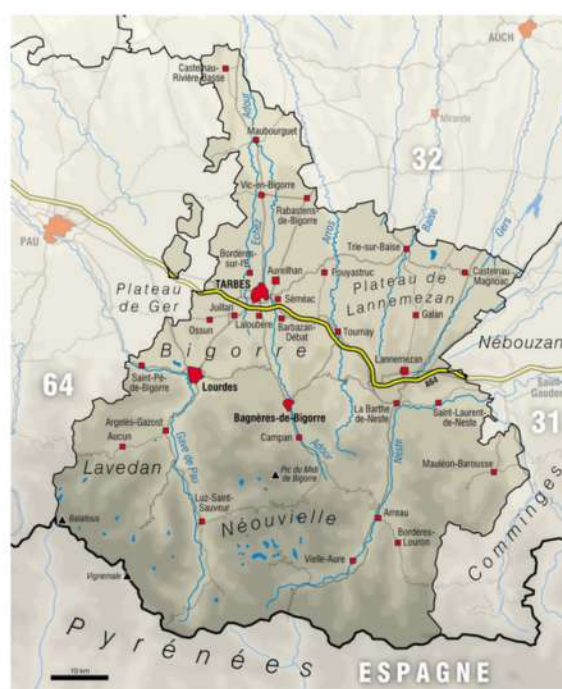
AUCH
Castelnau-Rivière-Basse
Adour
Maubourguet
Mirande
32
Vic-en-Bigorre
Rabastens-de-Bigorre
Baïse
Gers
PAU
Bordères-sur-l'É.
Aurelhan
Trie-sur-Baïse
Plateau de Ger
TARBES
Pouyastruc
Plateau de Lannemezan
Castelnau-Magnoac
Juillan
Séméac
Galan
Ossun
Laloubère
Barbazan-Debat
Tournay
Nébouzan
Bigorre
Lannemezan
64
Saint-Pé-de-Bigorre
Lourdes
A64
Saint-Gaudens
Bagnères-de-Bigorre
La Barthe-de-Neste
Saint-Laurent-de-Neste
31
Argelès-Gazost
Aucun
Campan
Adour
Neste
Lavedan
Gave de Pau
Pic du Midi de Bigorre
Mauléon-Barousse
Luz-Saint-Sauveur
Comminges
Balaïtous
Néouvielle
Arreau
Bordères-Louron
Vielle-Aure
Vignemale
Pyrénées
10 km
ESPAGNE